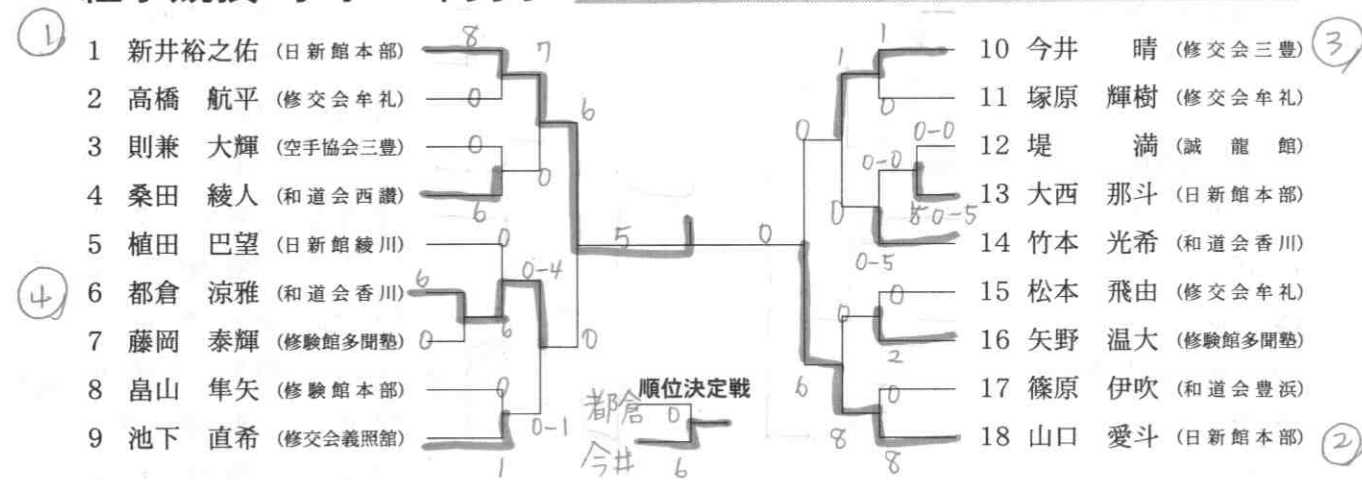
① 1 新井裕之佑 (日新館本部) 8 7
2 高橋 航平 (修交会牟礼) 0 6
3 則兼 大輝 (空手協会三豊) 0 0
4 桑田 綾人 (和道会西讃) 6
5 植田 巴望 (日新館綾川) 0 5
④ 6 都倉 涼雅 (和道会香川) 6 0-4
7 藤岡 泰輝 (修験館多聞塾) 0 6 0
8 畠山 隼矢 (修験館本部) 0
9 池下 直希 (修交会義照館) 0-1 1

順位決定戦
都倉 0
今井 6

10 今井 晴 (修交会三豊) ③ 1 1
11 塚原 輝樹 (修交会牟礼) 0 0
12 堤 満 (誠龍館) 0-0 0
13 大西 那斗 (日新館本部) 0-0
14 竹本 光希 (和道会香川) 0 0-5 0-5
15 松本 飛由 (修交会牟礼) 0 0
16 矢野 温大 (修験館多聞塾) 2
17 篠原 伊吹 (和道会豊浜) 0 6
18 山口 愛斗 (日新館本部) ② 8 8